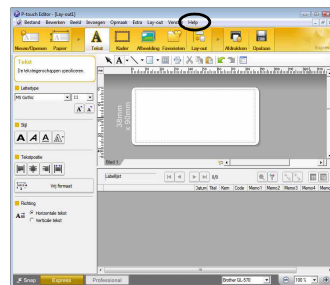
P-touch Editor - [Lay-out1]
Bestand Bewerken Beeld Invoegen Opmaak Extra Lay-out Venster Help
Nieuw/Openen Papier Tekst Kader Afbeelding Fotostelen Lay-out Afdrukken Opslaan
Tekst
De tekstkenmerken opsnellen.
Lettertype
MS Gothic 11
Stijl
A A A A
Tekstpositie
Hrj formaat
Richting
Horizontale tekst
Verticale tekst
38mm x 50mm
Blad 1
Labellijst 0/0
Datum Titel Kern Code Memo1 Memo2 Memo3 Memo4
Snap Express Professional
Brother QL-570 100 %